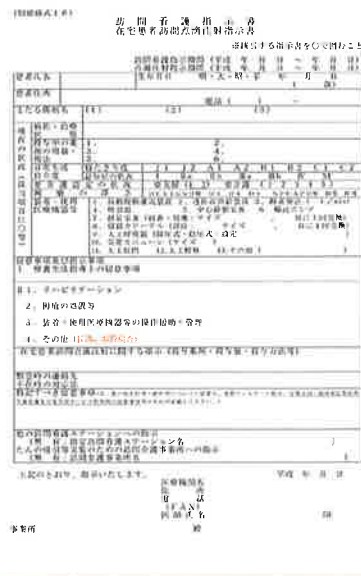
（別紙様式１８）

訪 問 看 護 指 示 書
在宅患者訪問点滴注射指示書

※該当する指示書を○で囲むこと

| | |
|---|---|
| 患者氏名 | 生年月日　明・大・昭・平　年　月　日（　歳） |
| 患者住所 | 電話（　）　－ |
| 主たる傷病名 | （1）　（2）　（3） |
| 病状・治療状態 | |
| 投与中の薬剤の用量・用法 | 1.　2.　3.　4.　5.　6. |
| 日常生活自立度 | 寝たきり度　J1 J2 A1 A2 B1 B2 C1 C2 |
| | 認知症の状況　Ⅰ Ⅱa Ⅱb Ⅲa Ⅲb Ⅳ M |
| 要介護認定の状況 | 要支援（1 2）要介護（1 2 3 4 5） |
| 褥瘡の深さ | |
| 装着・使用医療機器等 | 1.自動腹膜灌流装置　2.透析液供給装置　3.酸素療法（　l/min）4.吸引器　5.中心静脈栄養　6.輸液ポンプ　7.経管栄養（経鼻・胃瘻：サイズ　日に1回交換）8.留置カテーテル（サイズ　日に1回交換）9.人工呼吸器（陽圧式・陰圧式：設定　）10.気管カニューレ（サイズ　）11.人工肛門　12.人工膀胱　13.その他（　） |

留意事項及び指示事項
Ⅰ　療養生活指導上の留意事項

Ⅱ　1．リハビリテーション
2．褥瘡の処置等
3．装着・使用医療機器等の操作援助・管理
4．その他（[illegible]）

在宅患者訪問点滴注射に関する指示（投与薬剤・投与量・投与方法等）

緊急時の連絡先
不在時の対応
特記すべき留意事項（注：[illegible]）

他の訪問看護ステーションへの指示
（無　有：指定訪問看護ステーション名　）
たんの吸引等実施のための訪問介護事業所への指示
（無　有：訪問介護事業所名　）

上記のとおり、指示いたします。　平成　年　月　日

医療機関名
住所
電話
（FAX）
医師氏名　印

事業所　殿